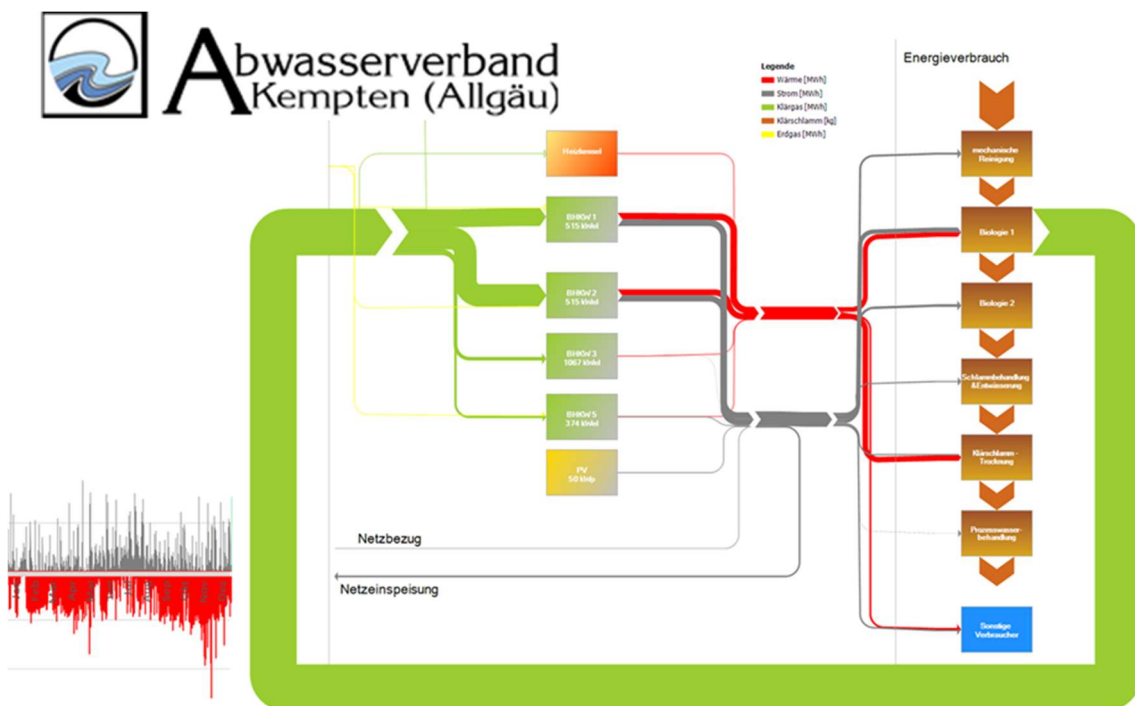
Abwasserverband
Kempten (Allgäu)

Legende
Wärme [MWh]
Strom [MWh]
Klärgas [MWh]
Klärschlamm [kg]
Erdgas [MWh]

Energieverbrauch

Heizkessel

BHKW 1
515 kWel

BHKW 2
515 kWel

BHKW 3
1067 kWel

BHKW 5
374 kWel

PV
50 kWp

mechanische Reinigung

Biologie 1

Biologie 2

Schlammbehandlung &Entwässerung

Klärschlamm - Trocknung

Prozesswasserbehandlung

Sonstige Verbraucher

Netzbezug

Netzeinspeisung